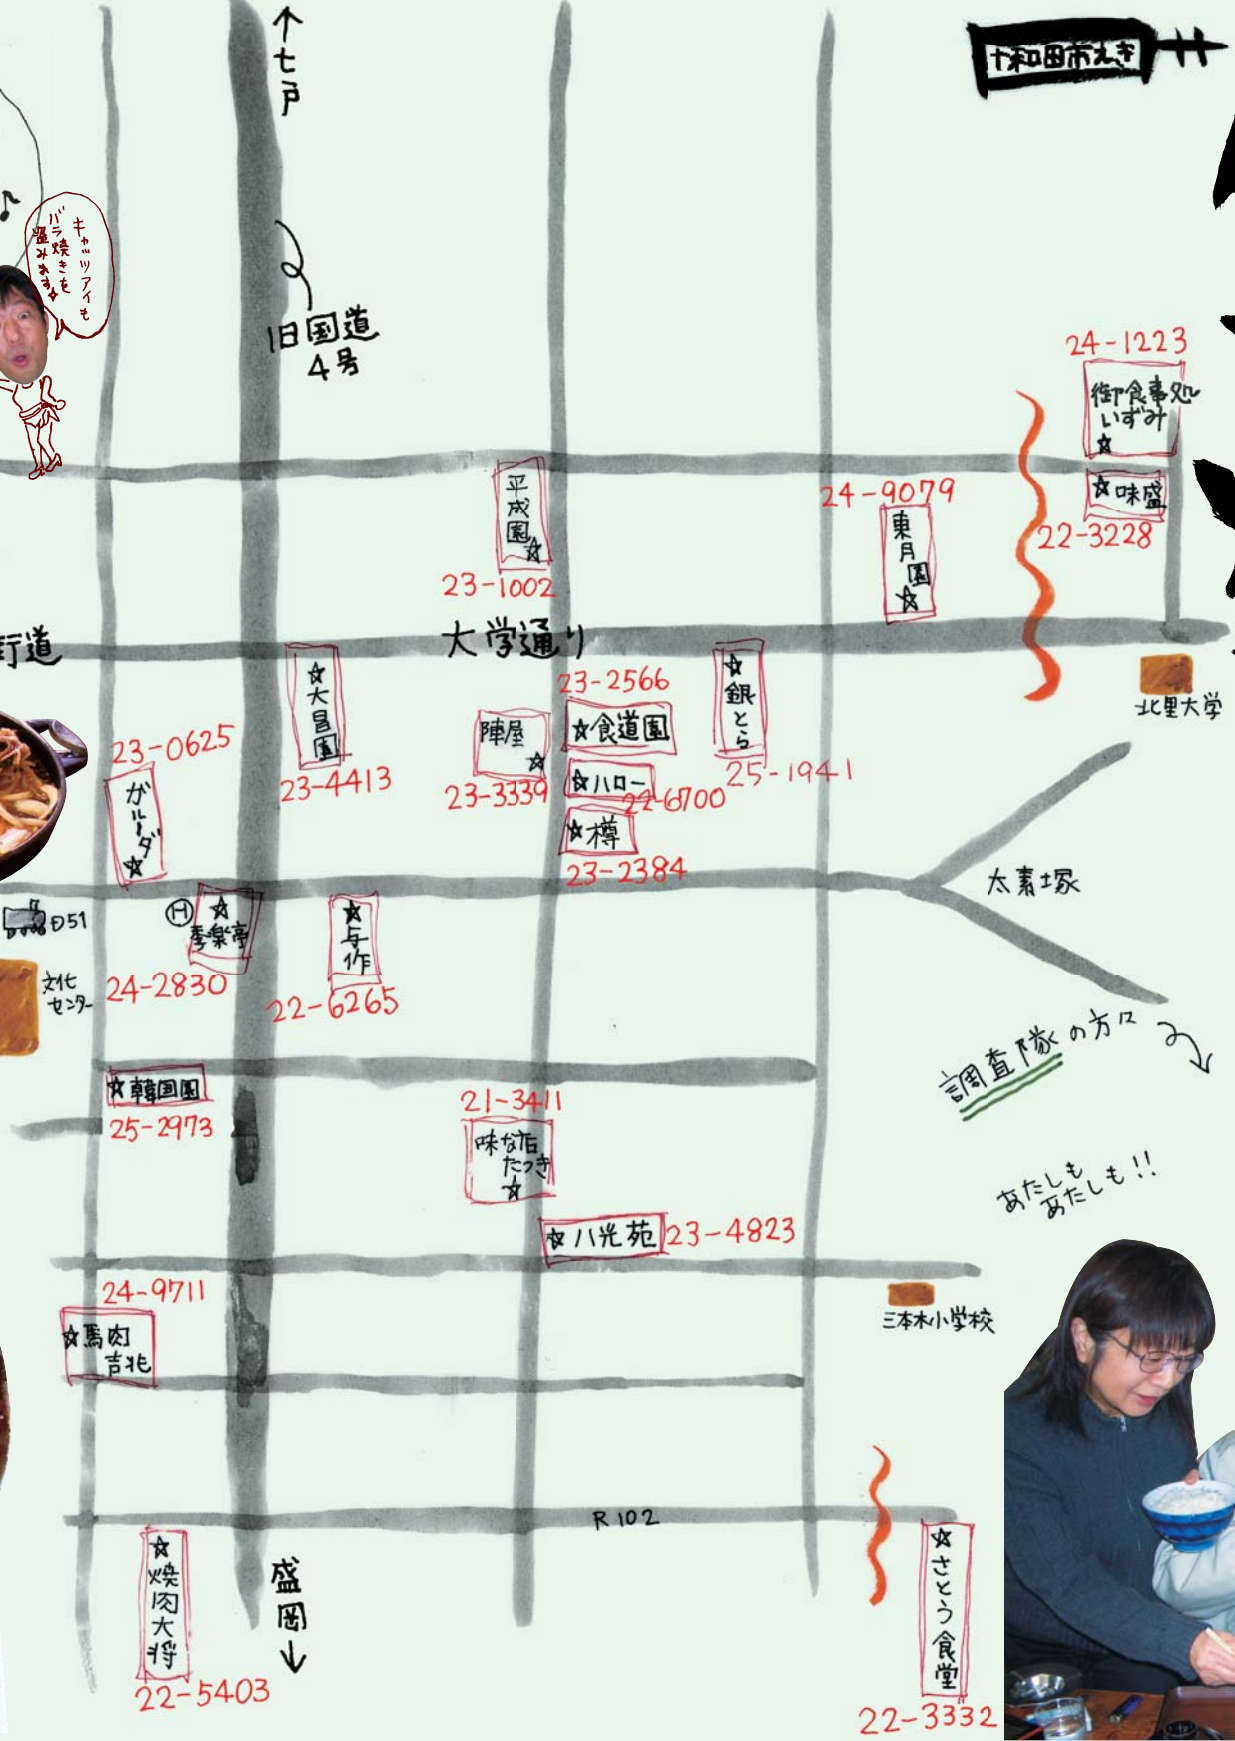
↑七戸

十和田市えき

キャツアイもバラ焼きを選みます♪

旧国道4号

24-1223
御食事処いずみ☆

☆味盛
22-3228

24-9079
東月園☆

平成園☆
23-1002

街道

大学通り

北里大学

23-2566
☆食道園

☆銀とら
25-1941

☆大昌園
23-4413

陣屋☆
23-3339

☆ハロー
22-6700

☆樽
23-2384

23-0625
ガルーダ☆

太素塚

D51

Ⓗ☆季楽亭
24-2830

☆与作
22-6265

文化センター

調査隊の方々

☆韓国園
25-2973

21-3411
味な店たつき☆

あたしもあたしも!!

☆八光苑 23-4823

24-9711
☆馬肉吉兆

三本木小学校

R102

☆焼肉大将
22-5403

盛岡↓

☆さとう食堂
22-3332